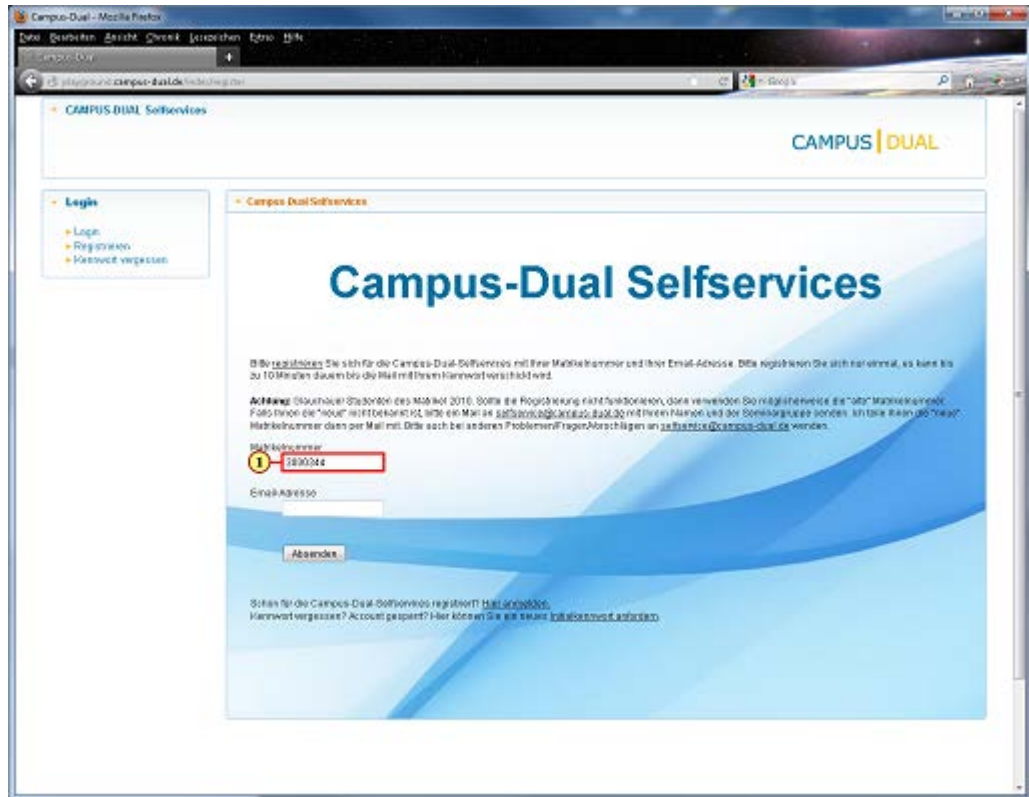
Campus-Dual - Mozilla Firefox

Datei Bearbeiten Ansicht Chronik Lesezeichen Extras Hilfe

Campus-Dual

playground.campus-dual.de/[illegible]

Google

CAMPUS DUAL Selfservices

CAMPUS | DUAL

Login

» Login
» Registrieren
» Kennwort vergessen

Campus Dual Selfservices

Campus-Dual Selfservices

Bitte registrieren Sie sich für die Campus-Dual-Selfservices mit Ihrer Matrikelnummer und Ihrer Email-Adresse. Bitte registrieren Sie sich nur einmal, es kann bis zu 10 Minuten dauern bis die Mail mit Ihrem Kennwort verschickt wird.

Achtung: Glauchauer Studenten des Matrikel 2010. Sollte die Registrierung nicht funktionieren, dann verwenden Sie möglicherweise die "alte" Matrikelnummer. Falls Ihnen die "neue" nicht bekannt ist, bitte ein Mail an selfservice@campus-dual.de mit Ihrem Namen und der Seminargruppe senden. Ich teile Ihnen die "neue" Matrikelnummer dann per Mail mit. Bitte auch bei anderen Problemen/Fragen/Vorschlägen an selfservice@campus-dual.de wenden.

Matrikelnummer

1

3000344

Email-Adresse

Absenden

Schon für die Campus-Dual-Selfservices registriert? Hier anmelden.
Kennwort vergessen? Account gesperrt? Hier können Sie ein neues Initialkennwort anfordern.